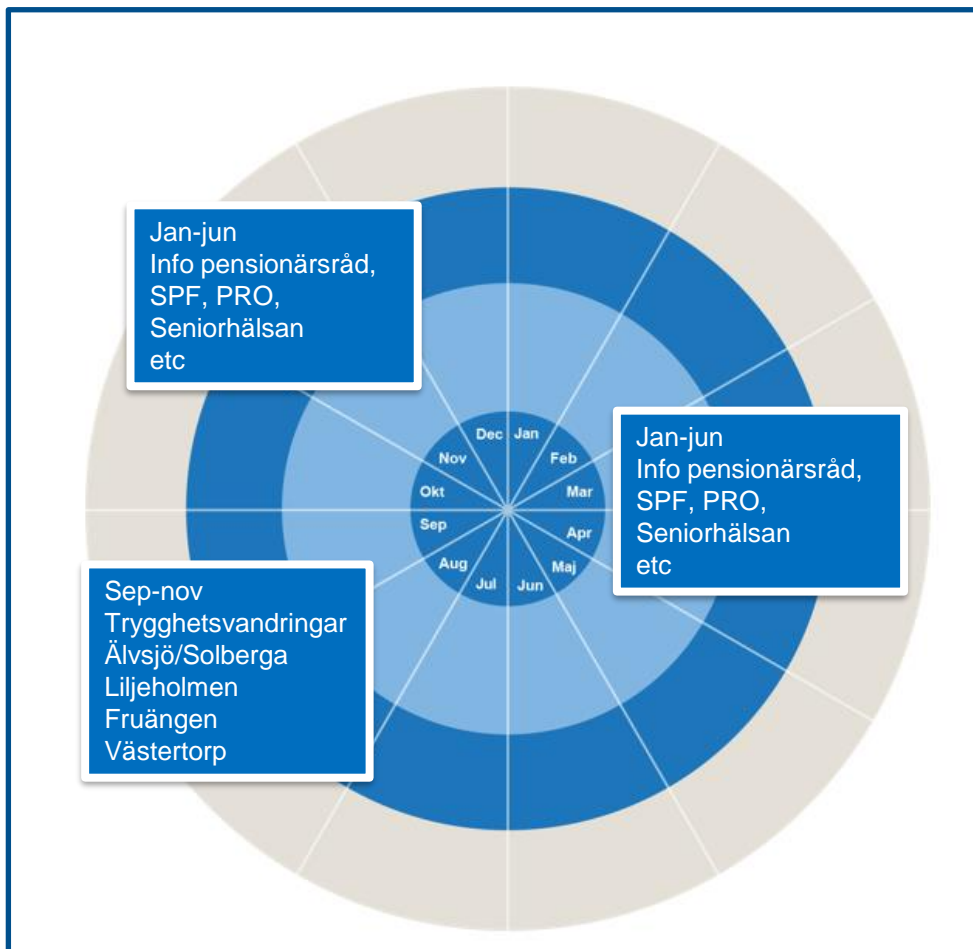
Jan-jun
Info pensionärsråd,
SPF, PRO,
Seniorhälsan
etc

Dec Jan Feb Mar Apr Maj Jun Jul Aug Sep Okt Nov

Jan-jun
Info pensionärsråd,
SPF, PRO,
Seniorhälsan
etc

Sep-nov
Trygghetsvandringar
Älvsjö/Solberga
Liljeholmen
Fruängen
Västertorp